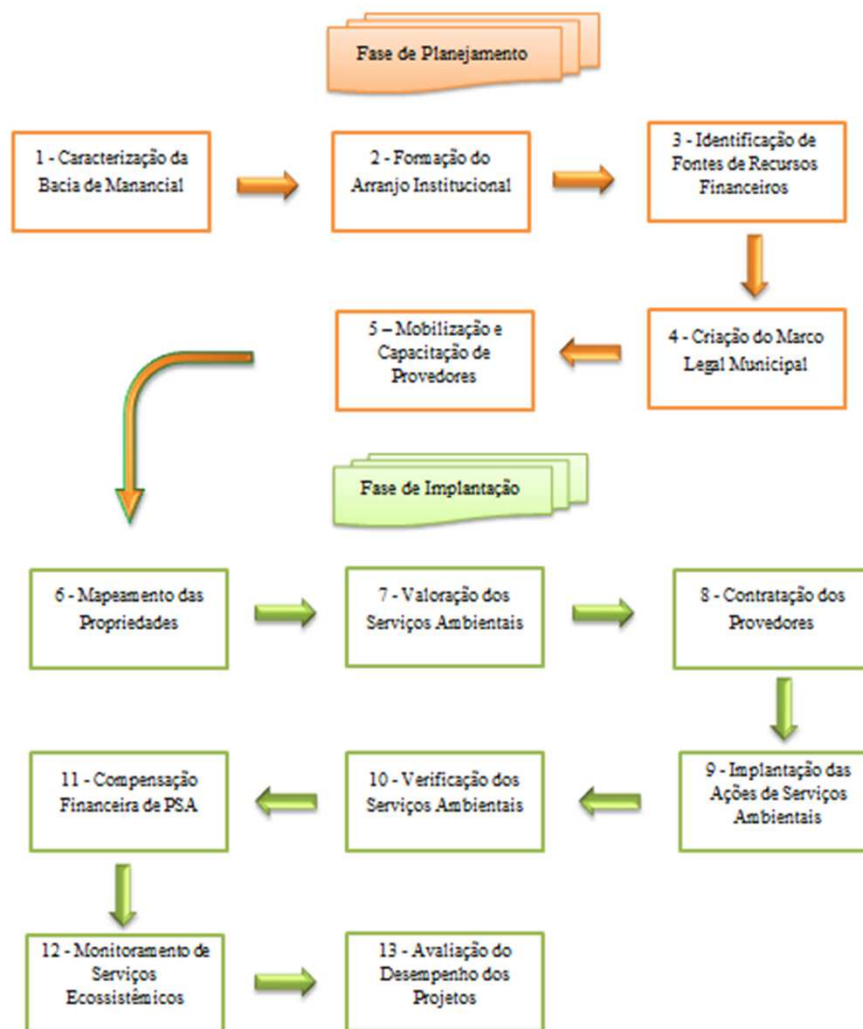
Fase de Planejamento

1 - Caracterização da Bacia de Manancial

2 - Formação do Arranjo Institucional

3 - Identificação de Fontes de Recursos Financeiros

4 - Criação do Marco Legal Municipal

5 – Mobilização e Capacitação de Provedores

Fase de Implantação

6 - Mapeamento das Propriedades

7 - Valoração dos Serviços Ambientais

8 - Contratação dos Provedores

9 - Implantação das Ações de Serviços Ambientais

10 - Verificação dos Serviços Ambientais

11 - Compensação Financeira de PSA

12 - Monitoramento de Serviços Ecossistêmicos

13 - Avaliação do Desempenho dos Projetos